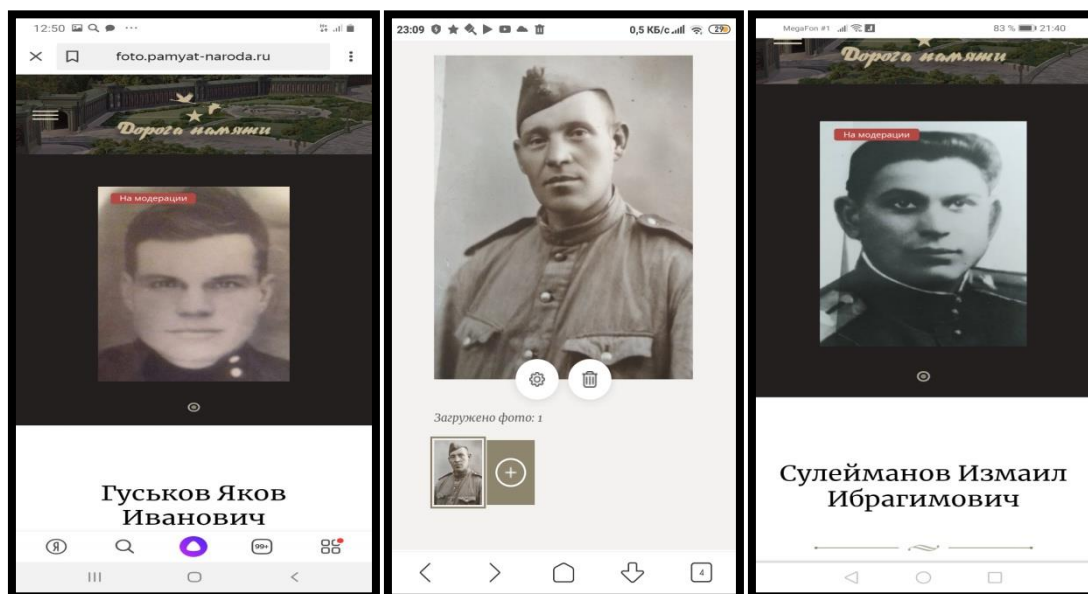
12:50

foto.pamyat-naroda.ru

Дорога памяти

На модерации

Гуськов Яков Иванович

Я

99+

23:09

0,5 КБ/с

29

Загружено фото: 1

4

MegaFon #1

83 % 21:40

Дорога памяти

На модерации

Сулейманов Измаил Ибрагимович